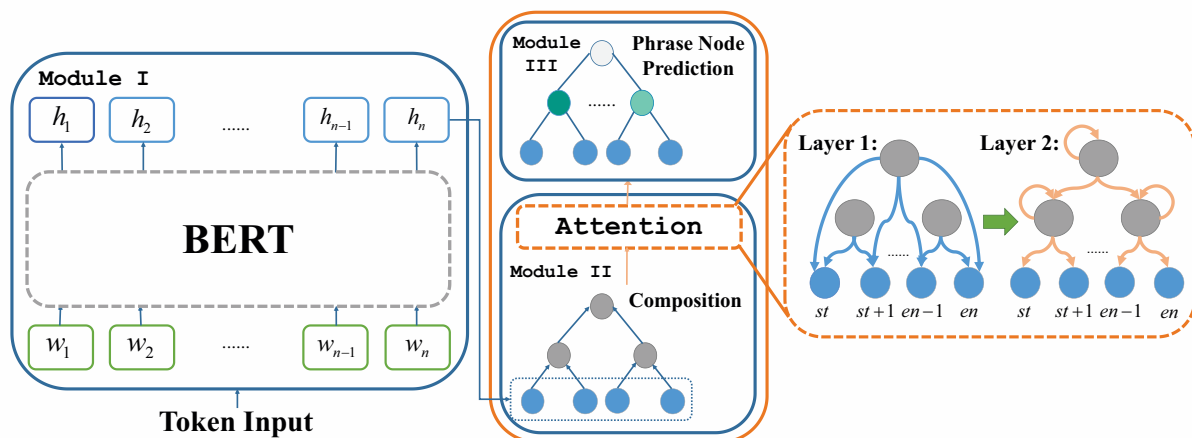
Module I

$h_1$ $h_2$ ...... $h_{n-1}$ $h_n$

BERT

$w_1$ $w_2$ ...... $w_{n-1}$ $w_n$

Token Input

Module III

Phrase Node Prediction

......

Attention

Module II

Composition

Layer 1:

......

$st$ $st+1$ $en-1$ $en$

Layer 2:

......

$st$ $st+1$ $en-1$ $en$